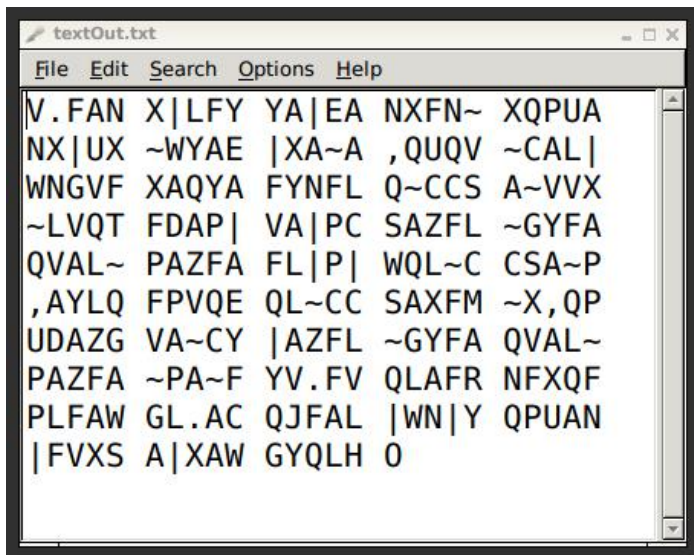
textOut.txt

File Edit Search Options Help

V.FAN X|LFY YA|EA NXFN~ XQPUA
NX|UX ~WYAE |XA~A ,QUQV ~CAL|
WNGVF XAQYA FYNFL Q~CCS A~VVX
~LVQT FDAP| VA|PC SAZFL ~GYFA
QVAL~ PAZFA FL|P| WQL~C CSA~P
,AYLQ FPVQE QL~CC SAXFM ~X,QP
UDAZG VA~CY |AZFL ~GYFA QVAL~
PAZFA ~PA~F YV.FV QLAFR NFXQF
PLFAW GL.AC QJFAL |WN|Y QPUAN
|FVXS A|XAW GYQLH O